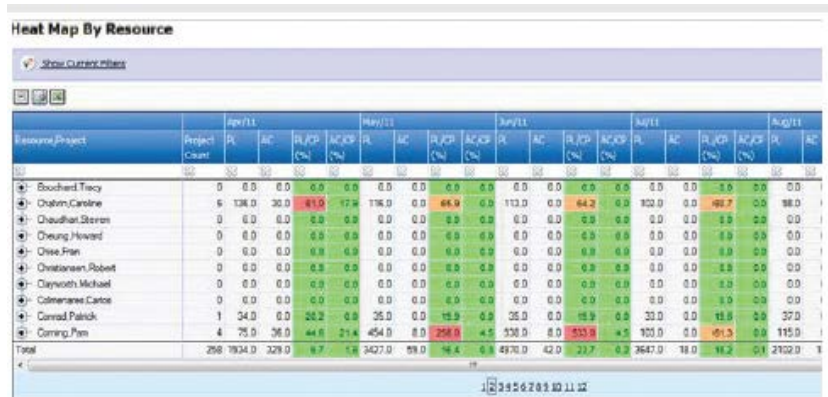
Heat Map By Resource

Show Current Filters

| Resource,Project | Project Count | Apr/11 PL | AC | PL/CP (%) | AC/CP (%) | May/11 PL | AC | PL/CP (%) | AC/CP (%) | Jun/11 PL | AC | PL/CP (%) | AC/CP (%) | Jul/11 PL | AC | PL/CP (%) | AC/CP (%) | Aug/11 PL | AC |
|---|---|---|---|---|---|---|---|---|---|---|---|---|---|---|---|---|---|---|---|
| Bouchard,Tracy | 0 | 0.0 | 0.0 | 0.0 | 0.0 | 0.0 | 0.0 | 0.0 | 0.0 | 0.0 | 0.0 | 0.0 | 0.0 | 0.0 | 0.0 | 0.0 | 0.0 | 0.0 | |
| Chabrin,Caroline | 6 | 136.0 | 30.0 | 61.0 | 17.9 | 116.0 | 0.0 | 66.9 | 0.0 | 113.0 | 0.0 | 64.2 | 0.0 | 102.0 | 0.0 | 60.7 | 0.0 | 98.0 | |
| Chaudhari,Steven | 0 | 0.0 | 0.0 | 0.0 | 0.0 | 0.0 | 0.0 | 0.0 | 0.0 | 0.0 | 0.0 | 0.0 | 0.0 | 0.0 | 0.0 | 0.0 | 0.0 | 0.0 | |
| Cheung,Howard | 0 | 0.0 | 0.0 | 0.0 | 0.0 | 0.0 | 0.0 | 0.0 | 0.0 | 0.0 | 0.0 | 0.0 | 0.0 | 0.0 | 0.0 | 0.0 | 0.0 | 0.0 | |
| Chise,Fran | 0 | 0.0 | 0.0 | 0.0 | 0.0 | 0.0 | 0.0 | 0.0 | 0.0 | 0.0 | 0.0 | 0.0 | 0.0 | 0.0 | 0.0 | 0.0 | 0.0 | 0.0 | |
| Christiansen,Robert | 0 | 0.0 | 0.0 | 0.0 | 0.0 | 0.0 | 0.0 | 0.0 | 0.0 | 0.0 | 0.0 | 0.0 | 0.0 | 0.0 | 0.0 | 0.0 | 0.0 | 0.0 | |
| Clayworth,Michael | 0 | 0.0 | 0.0 | 0.0 | 0.0 | 0.0 | 0.0 | 0.0 | 0.0 | 0.0 | 0.0 | 0.0 | 0.0 | 0.0 | 0.0 | 0.0 | 0.0 | 0.0 | |
| Colmenares,Carlos | 0 | 0.0 | 0.0 | 0.0 | 0.0 | 0.0 | 0.0 | 0.0 | 0.0 | 0.0 | 0.0 | 0.0 | 0.0 | 0.0 | 0.0 | 0.0 | 0.0 | 0.0 | |
| Conrad,Patrick | 1 | 34.0 | 0.0 | 20.2 | 0.0 | 35.0 | 0.0 | 15.9 | 0.0 | 35.0 | 0.0 | 15.9 | 0.0 | 33.0 | 0.0 | 15.8 | 0.0 | 37.0 | |
| Corning,Pam | 4 | 75.0 | 36.0 | 44.6 | 21.4 | 454.0 | 8.0 | 258.0 | 4.5 | 938.0 | 8.0 | 533.0 | 4.5 | 103.0 | 0.0 | 61.3 | 0.0 | 115.0 | |
| Total | 258 | 7834.0 | 329.0 | 9.7 | 1.4 | 3427.0 | 59.0 | 14.4 | 0.3 | 4970.0 | 42.0 | 23.7 | 0.2 | 3647.0 | 18.0 | 18.2 | 0.1 | 2102.0 | 1 |

1 2 3 4 5 6 7 8 9 10 11 12